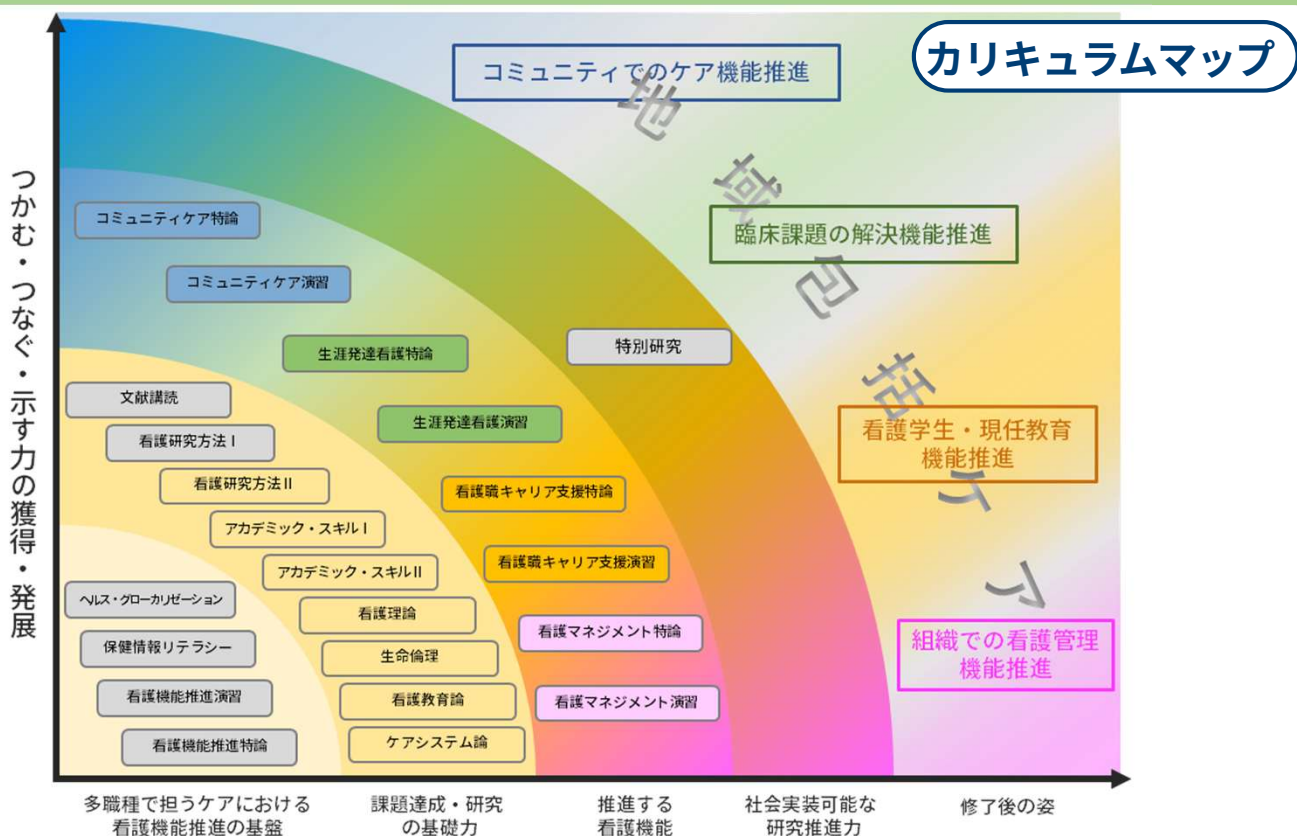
カリキュラムマップ

コミュニティでのケア機能推進

地域包括ケア

臨床課題の解決機能推進

看護学生・現任教育機能推進

組織での看護管理機能推進

つかむ・つなぐ・示す力の獲得・発展

コミュニティケア特論

コミュニティケア演習

生涯発達看護特論

特別研究

文献講読

生涯発達看護演習

看護研究方法Ⅰ

看護研究方法Ⅱ

看護職キャリア支援特論

アカデミック・スキルⅠ

アカデミック・スキルⅡ

看護職キャリア支援演習

ヘルス・グローカリゼーション

看護理論

看護マネジメント特論

保健情報リテラシー

生命倫理

看護機能推進演習

看護教育論

看護マネジメント演習

看護機能推進特論

ケアシステム論

多職種で担うケアにおける看護機能推進の基盤

課題達成・研究の基礎力

推進する看護機能

社会実装可能な研究推進力

修了後の姿